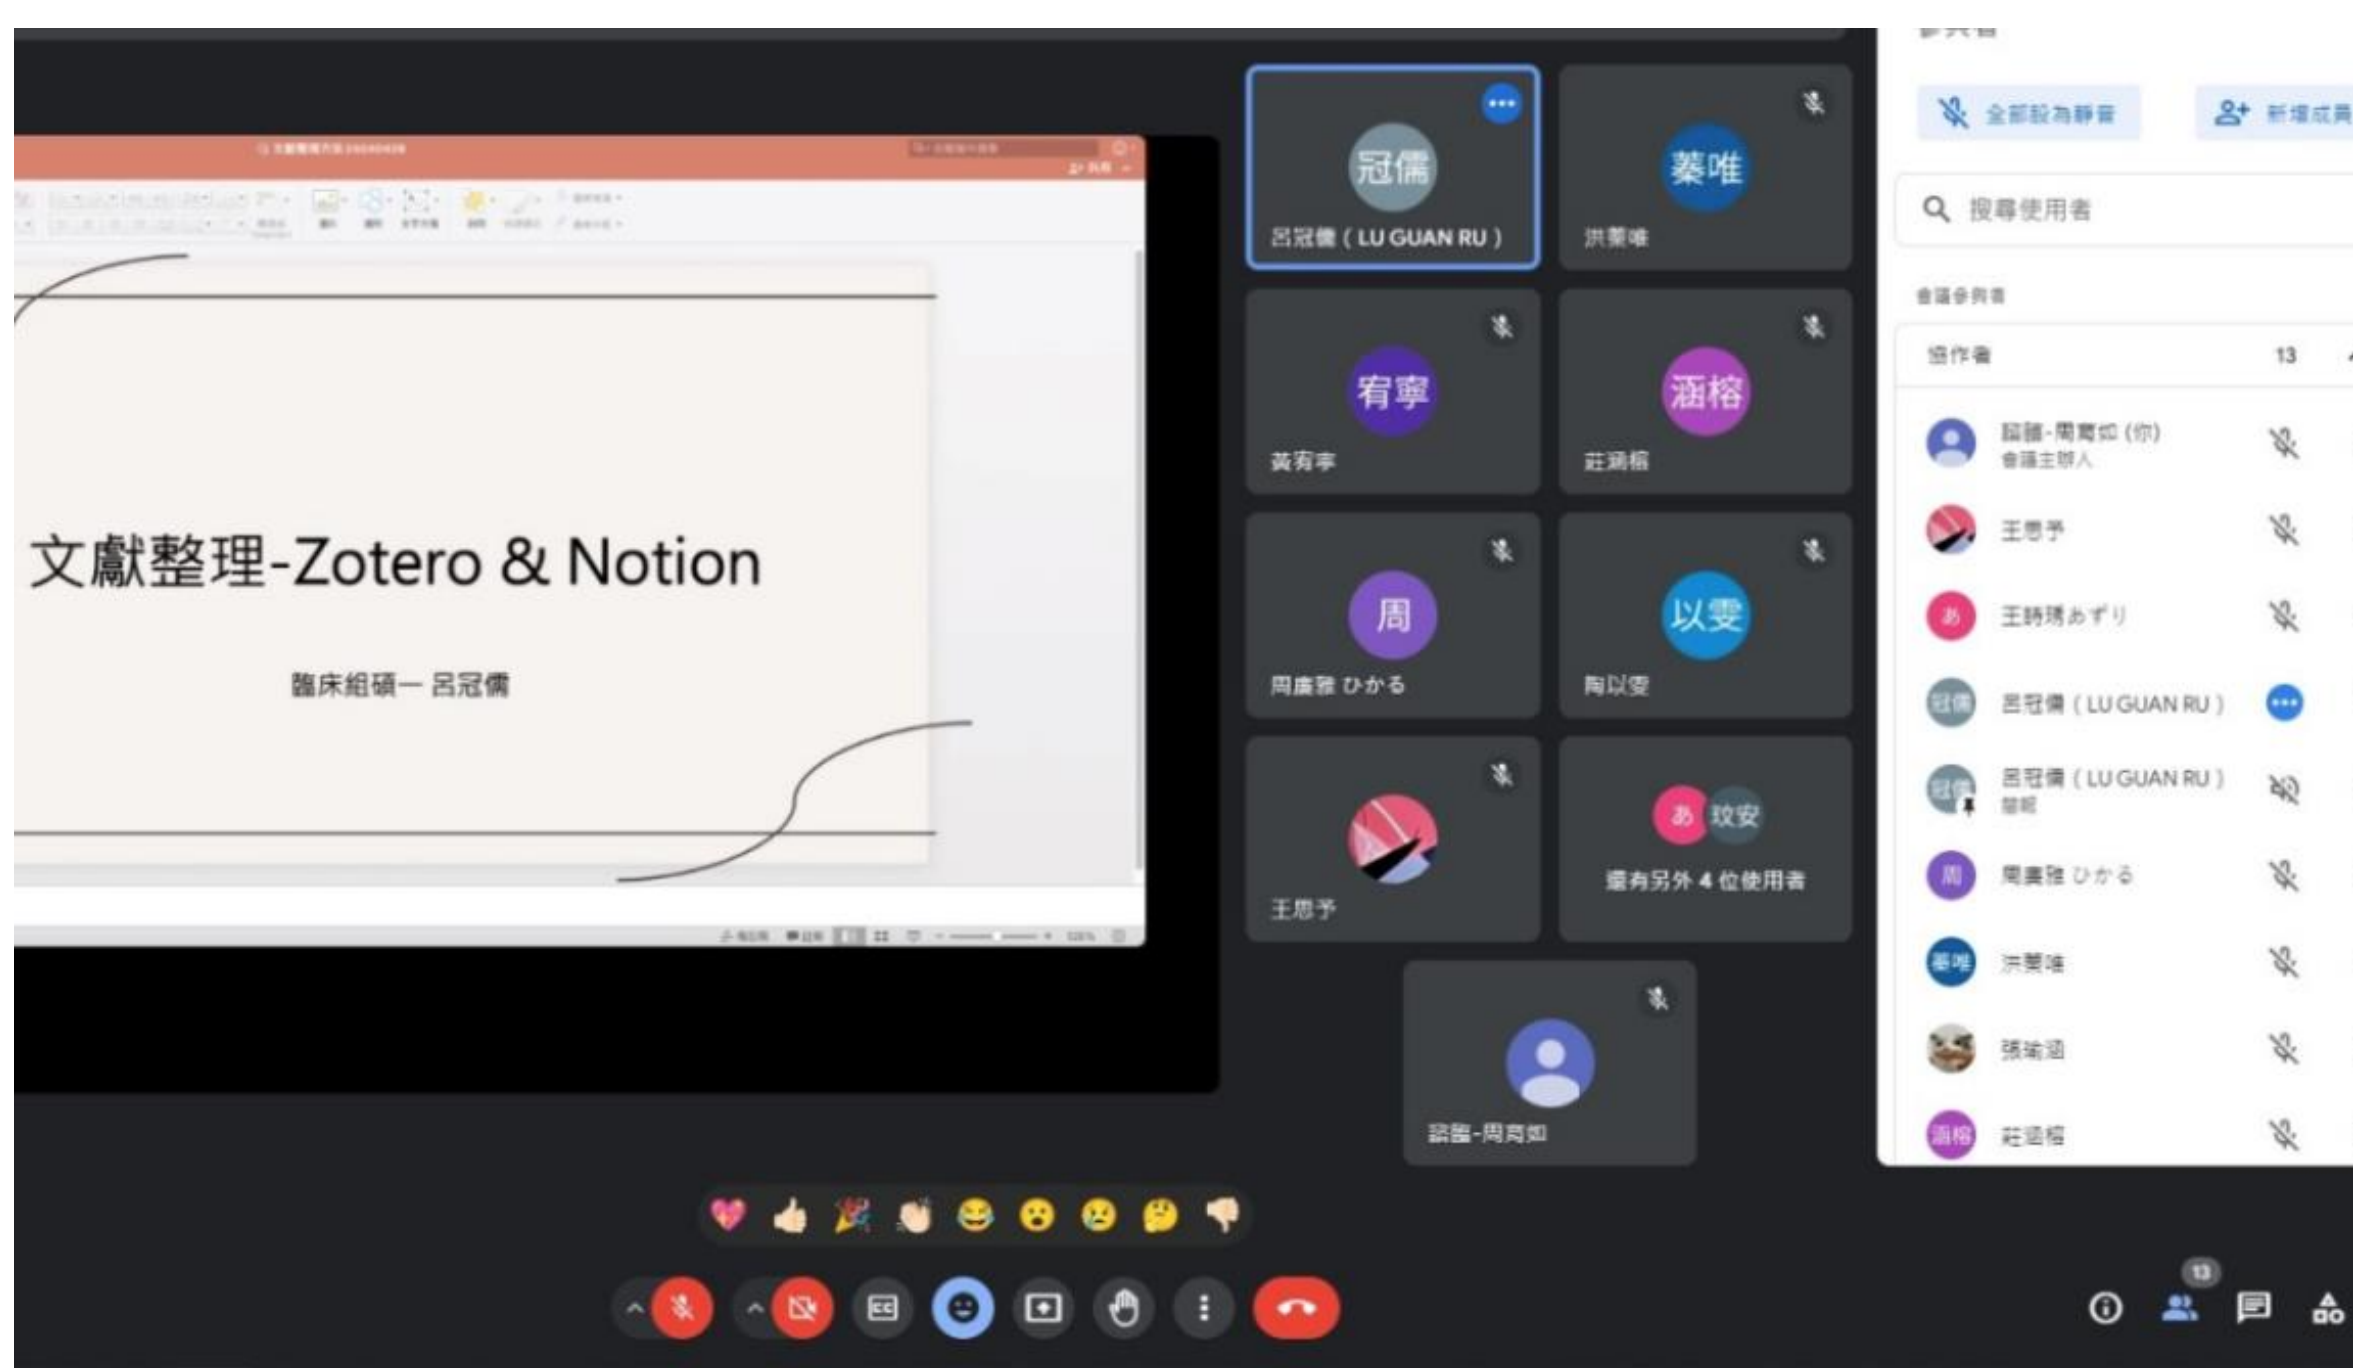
全部設為靜音

新增成員

搜尋使用者

會議參與者

協作者 13

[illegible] (你)
會議主辦人

王思予

王詩琪あずり

呂冠儒 ( LU GUAN RU )

呂冠儒 ( LU GUAN RU )

周書瑩 ひかる

洪蓁唯

張瑜涵

莊涵榕

文獻整理-Zotero & Notion

臨床組碩一 呂冠儒

冠儒
呂冠儒 ( LU GUAN RU )

蓁唯
洪蓁唯

宥寧
黃宥寧

涵榕
莊涵榕

周
周書瑩 ひかる

以雯
陶以雯

王思予

あ 玟安
還有另外 4 位使用者

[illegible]-周育如

13